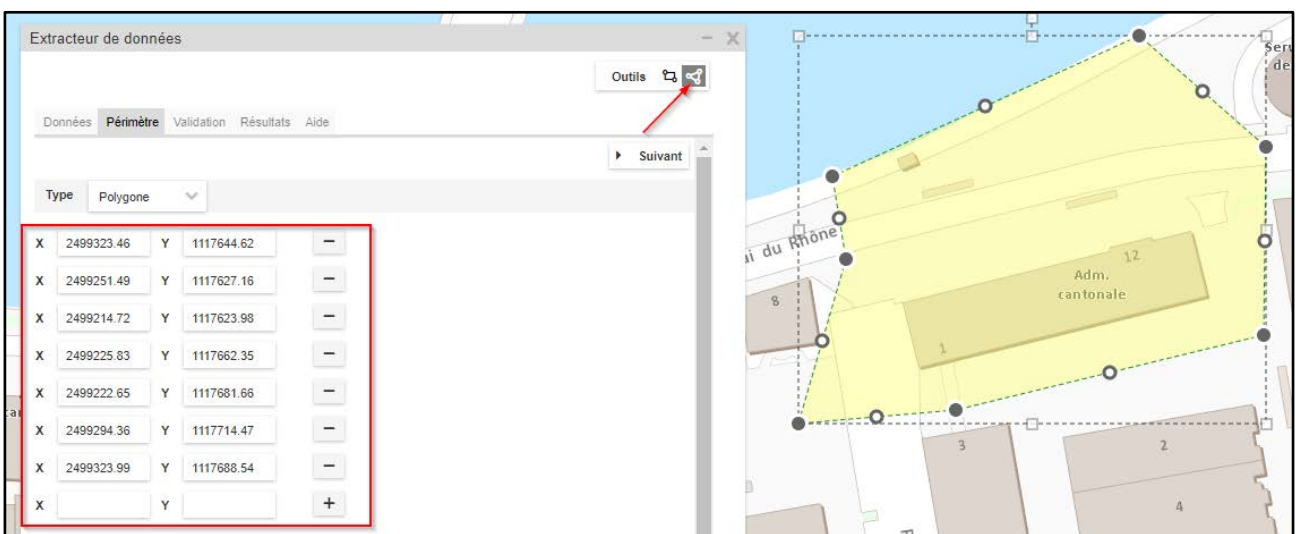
Extracteur de données

Outils

Données Périmètre Validation Résultats Aide

Suivant

Type Polygone

| X | 2499323.46 | Y | 1117644.62 | − |
|---|---|---|---|---|
| X | 2499251.49 | Y | 1117627.16 | − |
| X | 2499214.72 | Y | 1117623.98 | − |
| X | 2499225.83 | Y | 1117662.35 | − |
| X | 2499222.65 | Y | 1117681.66 | − |
| X | 2499294.36 | Y | 1117714.47 | − |
| X | 2499323.99 | Y | 1117688.54 | − |
| X | | Y | | + |

Serv de

ai du Rhône

12

Adm. cantonale

8

1

3

2

4